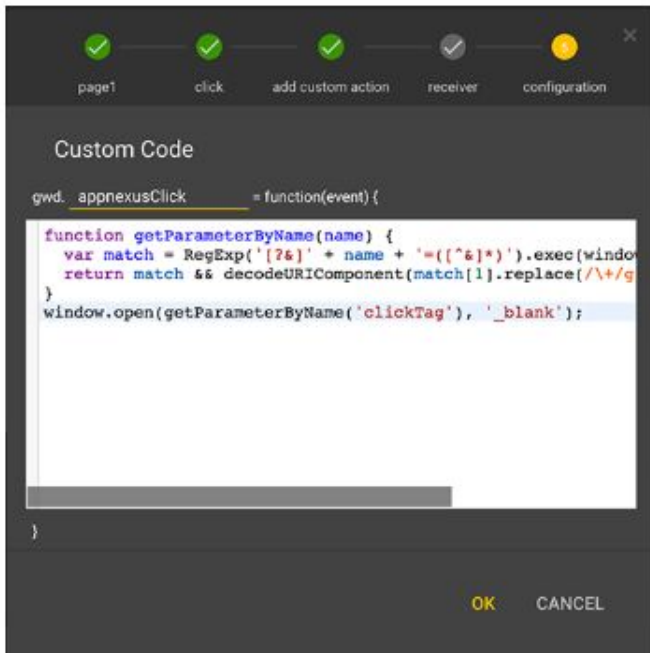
page1 click add custom action receiver 5 configuration

×

Custom Code

gwd. appnexusClick = function(event) {

function getParameterByName(name) {
  var match = RegExp('[?&]' + name + '=([^&]*)').exec(windo
  return match && decodeURIComponent(match[1].replace(/\+/g
}
window.open(getParameterByName('clickTag'), '_blank');

}

OK CANCEL